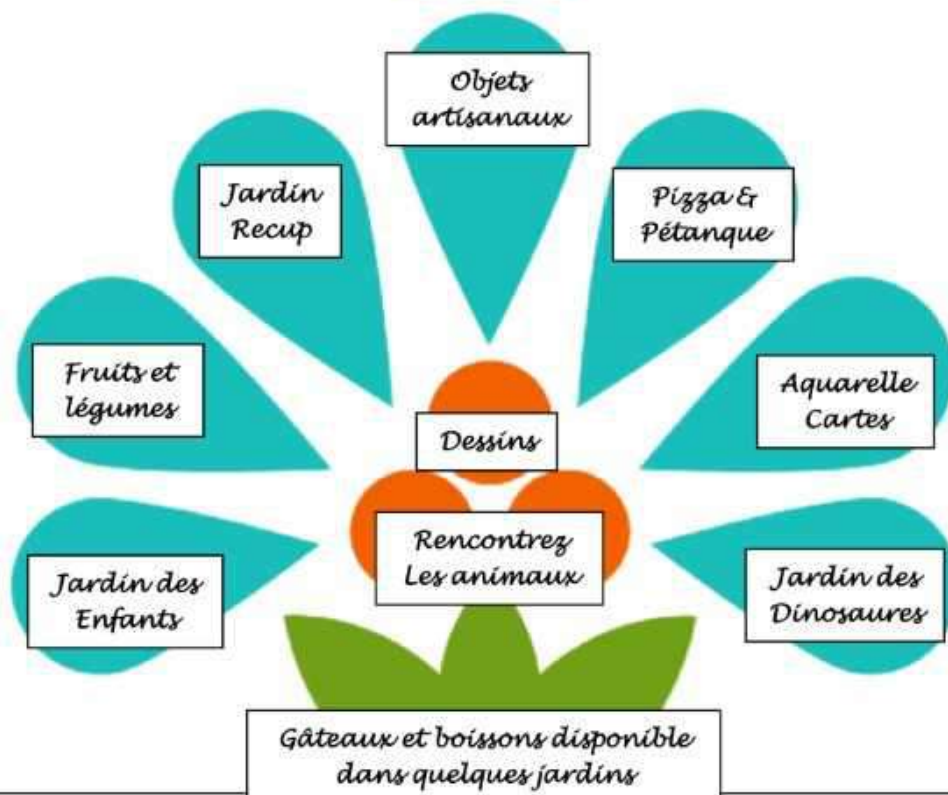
Objets artisanaux

Jardin Recup

Pizza & Pétanque

Fruits et légumes

Aquarelle Cartes

Dessins

Rencontrez Les animaux

Jardin des Enfants

Jardin des Dinosaures

Gâteaux et boissons disponible dans quelques jardins